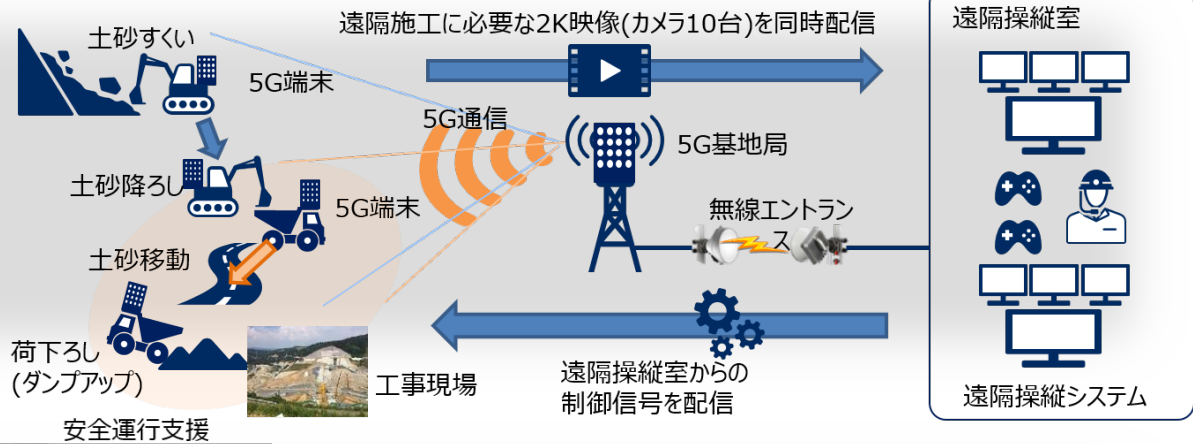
遠隔施工に必要な2K映像(カメラ10台)を同時配信

遠隔操縦室

土砂すくい

5G端末

5G通信

5G基地局

土砂降ろし

5G端末

無線エントランス

土砂移動

荷下ろし
(ダンプアップ)

工事現場

遠隔操縦室からの
制御信号を配信

遠隔操縦システム

安全運行支援